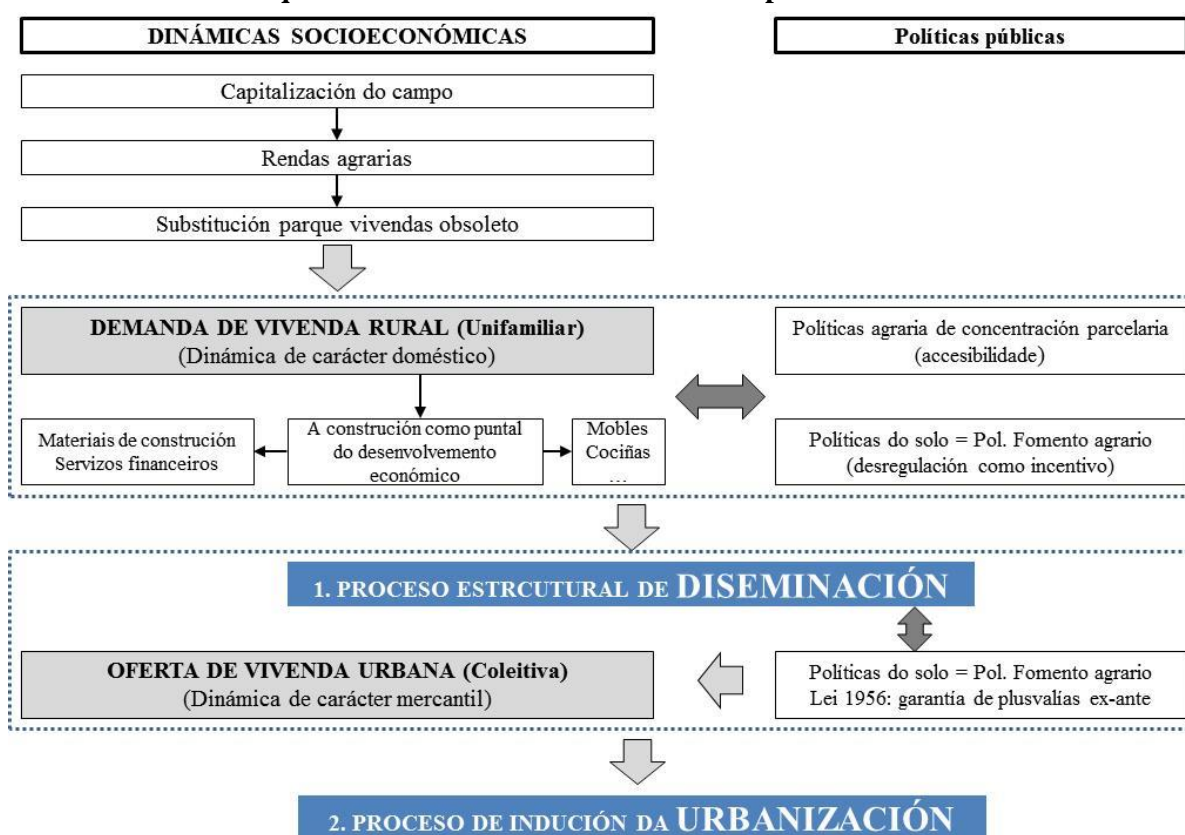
DINÁMICAS SOCIOECONÓMICAS

Políticas públicas

Capitalización do campo

Rendas agrarias

Substitución parque vivendas obsoleto

DEMANDA DE VIVENDA RURAL (Unifamiliar)
(Dinámica de carácter doméstico)

Políticas agraria de concentración parcelaria (accesibilidade)

Materiais de construción
Servizos financeiros

A construción como puntal do desenvolvemento económico

Mobles
Cociñas
...

Políticas do solo = Pol. Fomento agrario (desregulación como incentivo)

1. PROCESO ESTRCUTURAL DE DISEMINACIÓN

OFERTA DE VIVENDA URBANA (Coleitiva)
(Dinámica de carácter mercantil)

Políticas do solo = Pol. Fomento agrario
Lei 1956: garantía de plusvalías ex-ante

2. PROCESO DE INDUCIÓN DA URBANIZACIÓN